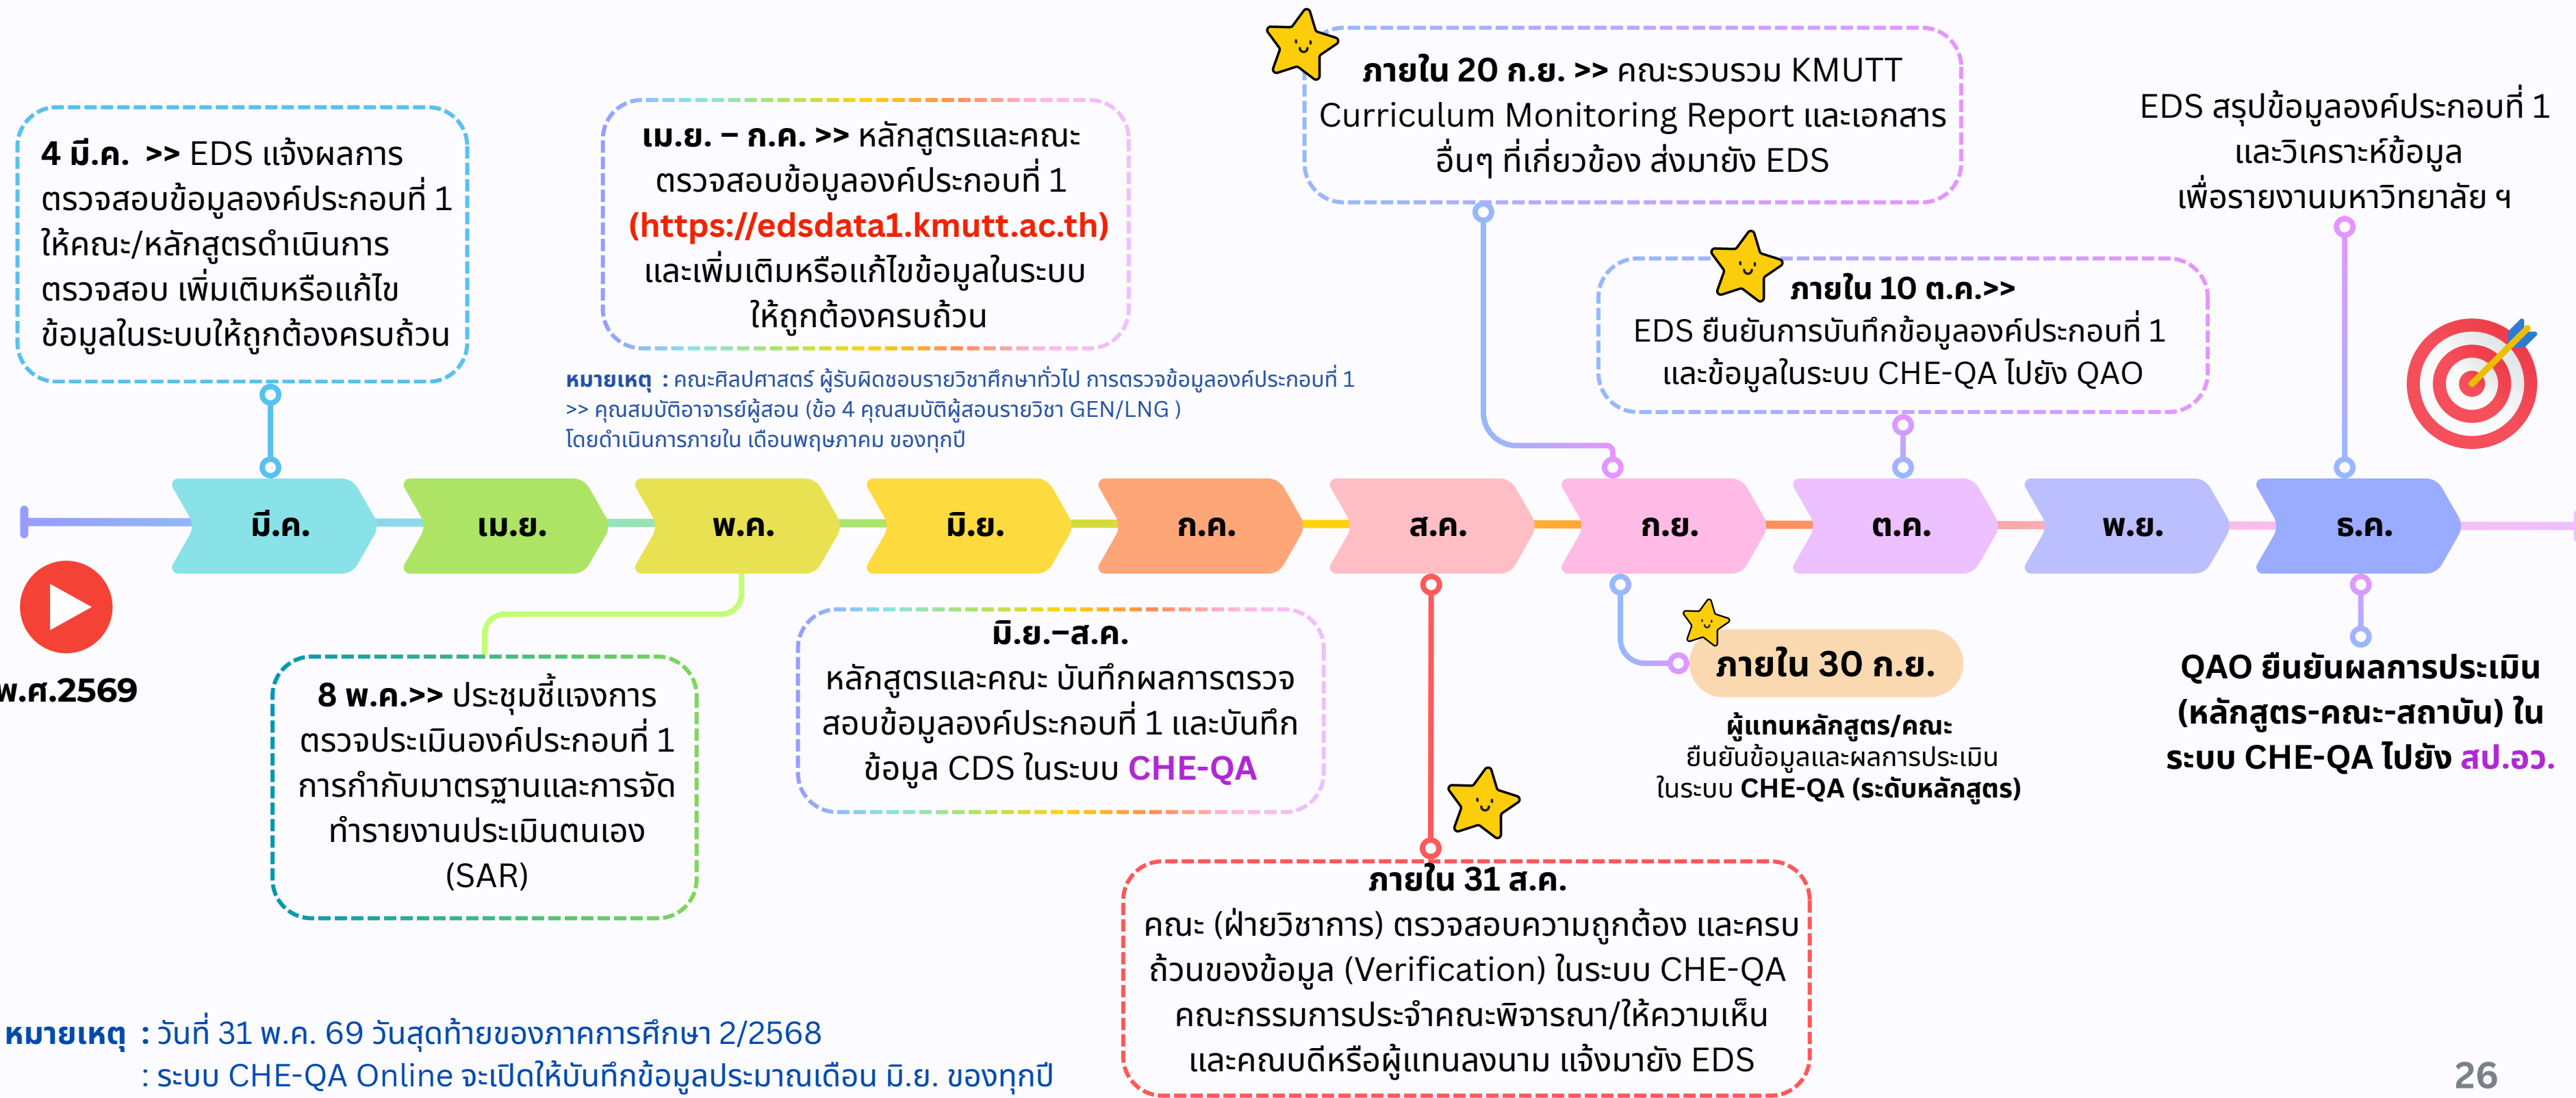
4 มี.ค. >> EDS แจ้งผลการตรวจสอบข้อมูลองค์ประกอบที่ 1 ให้คณะ/หลักสูตรดำเนินการตรวจสอบ เพิ่มเติมหรือแก้ไขข้อมูลในระบบให้ถูกต้องครบถ้วน

เม.ย. – ก.ค. >> หลักสูตรและคณะตรวจสอบข้อมูลองค์ประกอบที่ 1 (https://edsdata1.kmutt.ac.th) และเพิ่มเติมหรือแก้ไขข้อมูลในระบบให้ถูกต้องครบถ้วน

หมายเหตุ : คณะศิลปศาสตร์ ผู้รับผิดชอบรายวิชาศึกษาทั่วไป การตรวจข้อมูลองค์ประกอบที่ 1
>> คุณสมบัติอาจารย์ผู้สอน (ข้อ 4 คุณสมบัติผู้สอนรายวิชา GEN/LNG )
โดยดำเนินการภายใน เดือนพฤษภาคม ของทุกปี

ภายใน 20 ก.ย. >> คณะรวบรวม KMUTT Curriculum Monitoring Report และเอกสารอื่นๆ ที่เกี่ยวข้อง ส่งมายัง EDS

ภายใน 10 ต.ค.>>
EDS ยืนยันการบันทึกข้อมูลองค์ประกอบที่ 1 และข้อมูลในระบบ CHE-QA ไปยัง QAO

EDS สรุปข้อมูลองค์ประกอบที่ 1 และวิเคราะห์ข้อมูล เพื่อรายงานมหาวิทยาลัย ฯ

มี.ค. เม.ย. พ.ค. มิ.ย. ก.ค. ส.ค. ก.ย. ต.ค. พ.ย. ธ.ค.

พ.ศ.2569

8 พ.ค.>> ประชุมชี้แจงการตรวจประเมินองค์ประกอบที่ 1 การกำกับมาตรฐานและการจัดทำรายงานประเมินตนเอง (SAR)

มิ.ย.–ส.ค.
หลักสูตรและคณะ บันทึกผลการตรวจสอบข้อมูลองค์ประกอบที่ 1 และบันทึกข้อมูล CDS ในระบบ CHE-QA

ภายใน 30 ก.ย.
ผู้แทนหลักสูตร/คณะ
ยืนยันข้อมูลและผลการประเมิน
ในระบบ CHE-QA (ระดับหลักสูตร)

QAO ยืนยันผลการประเมิน (หลักสูตร-คณะ-สถาบัน) ในระบบ CHE-QA ไปยัง สป.อว.

ภายใน 31 ส.ค.
คณะ (ฝ่ายวิชาการ) ตรวจสอบความถูกต้อง และครบถ้วนของข้อมูล (Verification) ในระบบ CHE-QA
คณะกรรมการประจำคณะพิจารณา/ให้ความเห็น
และคณบดีหรือผู้แทนลงนาม แจ้งมายัง EDS

หมายเหตุ : วันที่ 31 พ.ค. 69 วันสุดท้ายของภาคการศึกษา 2/2568
: ระบบ CHE-QA Online จะเปิดให้บันทึกข้อมูลประมาณเดือน มิ.ย. ของทุกปี

26